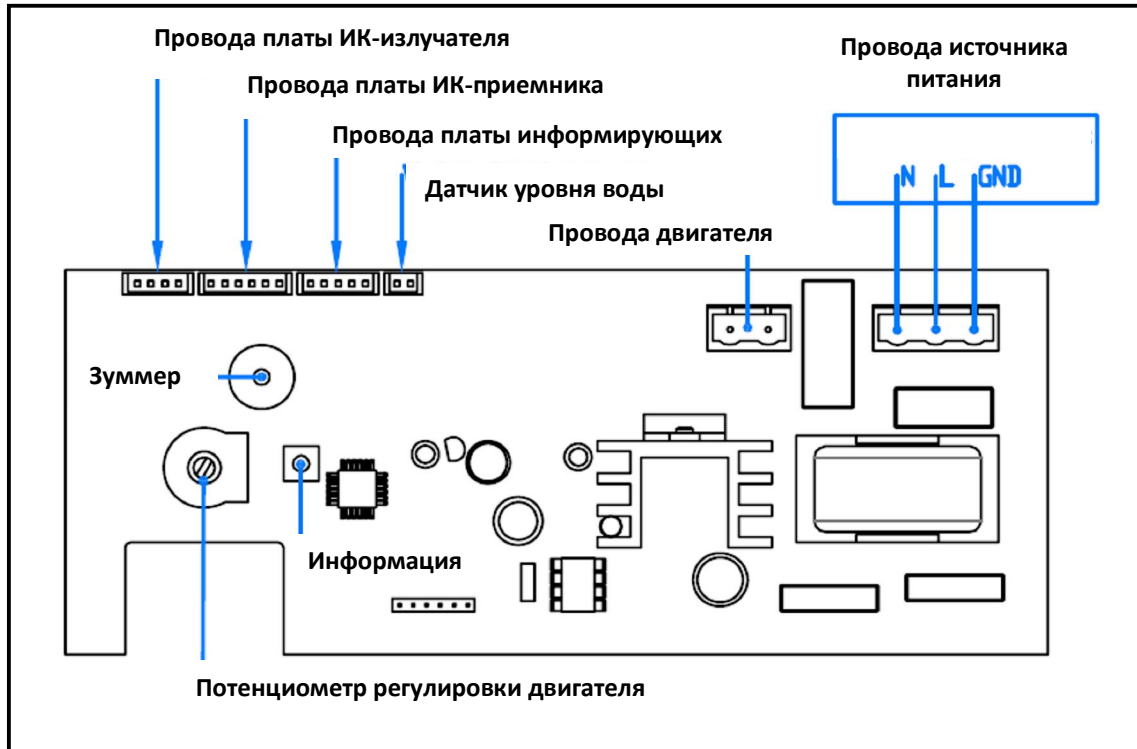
Провода платы ИК-излучателя

Провода платы ИК-приемника

Провода платы информирующих

Датчик уровня воды

Провода источника питания

N L GND

Провода двигателя

Зуммер

Информация

Потенциометр регулировки двигателя